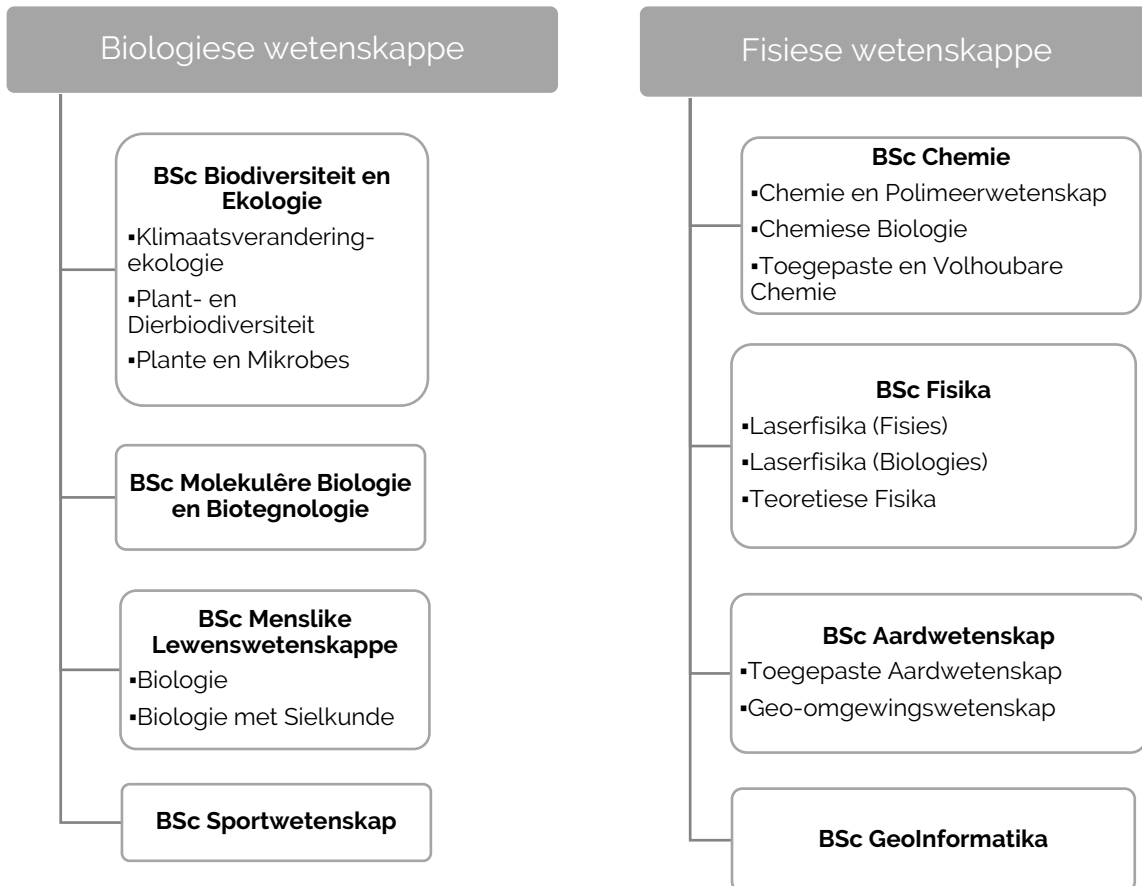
Biologiese wetenskappe

BSc Biodiversiteit en Ekologie
▪Klimaatsverandering-ekologie
▪Plant- en Dierbiodiversiteit
▪Plante en Mikrobes

BSc Molekulêre Biologie en Biotegnologie

BSc Menslike Lewenswetenskappe
▪Biologie
▪Biologie met Sielkunde

BSc Sportwetenskap

Fisiese wetenskappe

BSc Chemie
▪Chemie en Polimeerwetenskap
▪Chemiese Biologie
▪Toegepaste en Volhoubare Chemie

BSc Fisika
▪Laserfisika (Fisies)
▪Laserfisika (Biologies)
▪Teoretiese Fisika

BSc Aardwetenskap
▪Toegepaste Aardwetenskap
▪Geo-omgewingswetenskap

BSc GeoInformatika